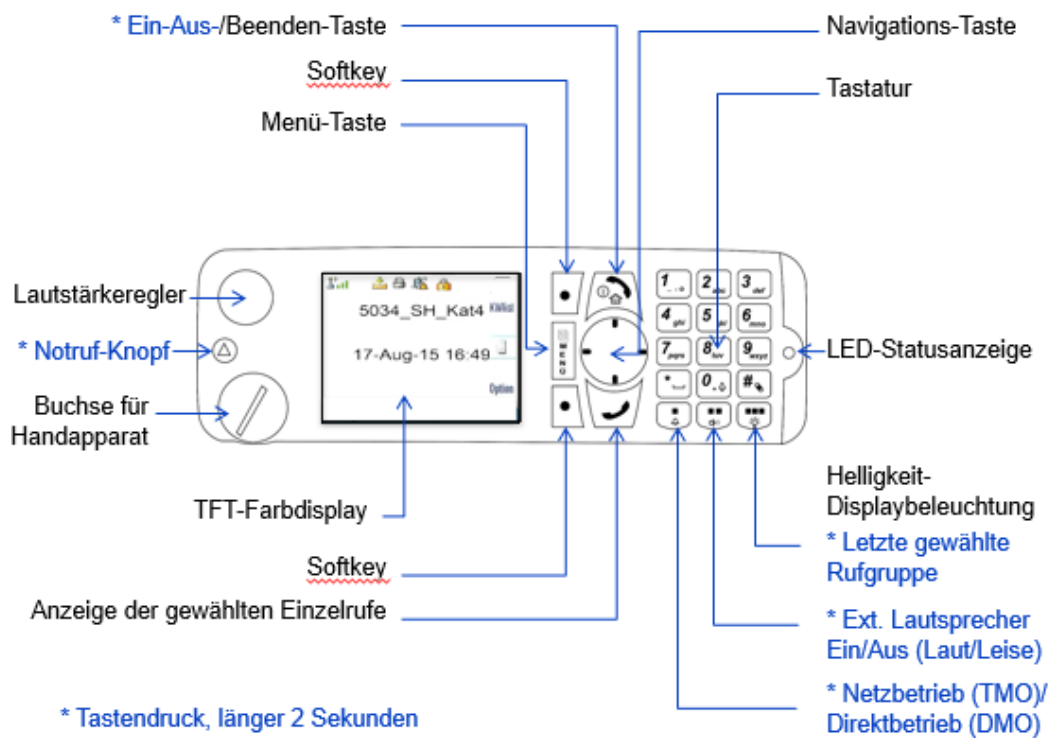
* Ein-Aus-/Beenden-Taste

Navigations-Taste

Softkey

Tastatur

Menü-Taste

Lautstärkeregler

* Notruf-Knopf

Buchse für Handapparat

5034_SH_Kat4

17-Aug-15 16:49

KWlist

Option

MENU

$1$

$2_{abc}$

$3_{def}$

$4_{ghi}$

$5_{jkl}$

$6_{mno}$

$7_{pqrs}$

$8_{tuv}$

$9_{wxyz}$

$*$

$0$

$\#$

LED-Statusanzeige

Helligkeit-Displaybeleuchtung

TFT-Farbdisplay

* Letzte gewählte Rufgruppe

Softkey

Anzeige der gewählten Einzelrufe

* Ext. Lautsprecher Ein/Aus (Laut/Leise)

* Netzbetrieb (TMO)/ Direktbetrieb (DMO)

* Tastendruck, länger 2 Sekunden